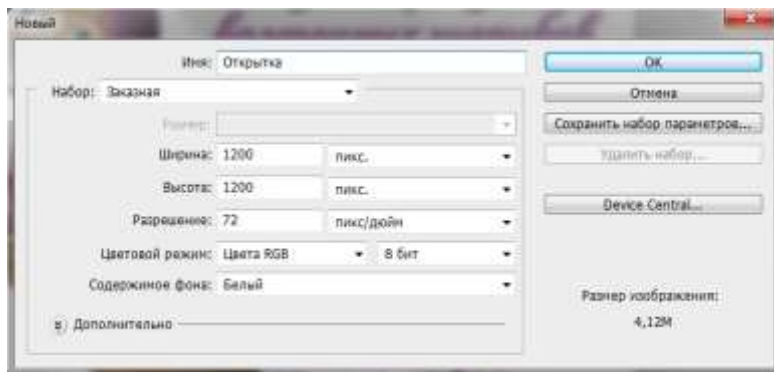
Новый

Имя: Открытка

Набор: Заказная

Размер:

Ширина: 1200 пикс.

Высота: 1200 пикс.

Разрешение: 72 пикс/дюйм

Цветовой режим: Цвета RGB 8 бит

Содержимое фона: Белый

Дополнительно

OK

Отмена

Сохранить набор параметров...

Удалить набор...

Device Central...

Размер изображения:

4,12M